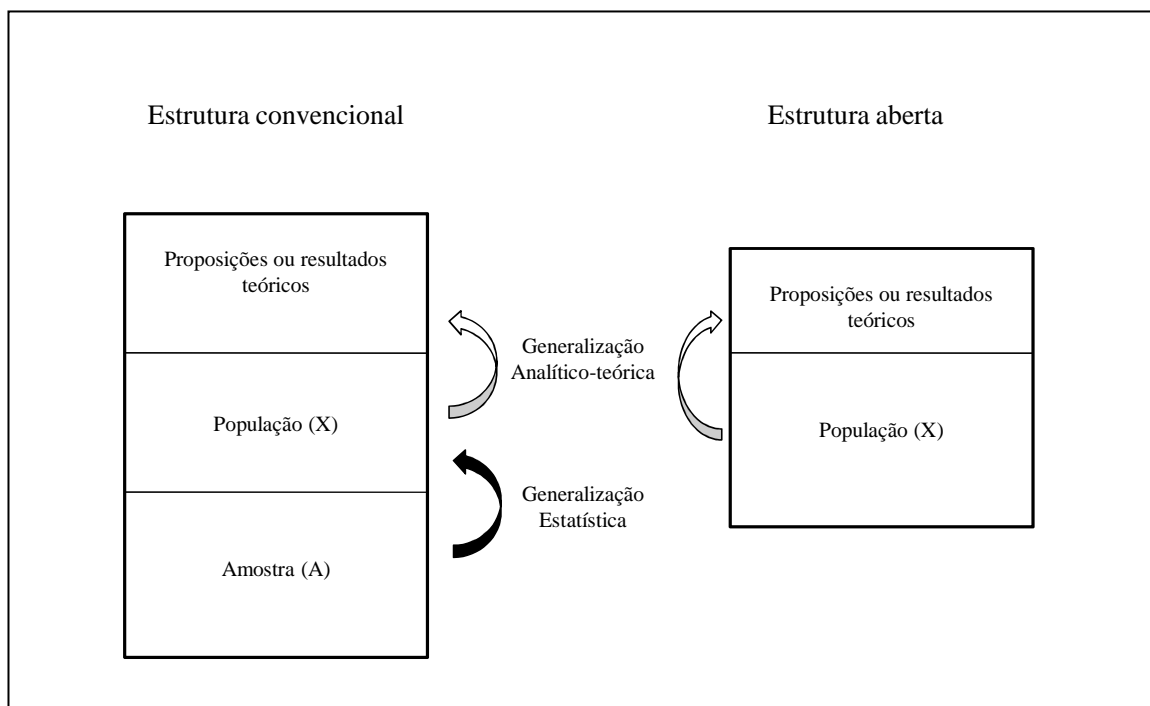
Estrutura convencional

Estrutura aberta

Proposições ou resultados teóricos

População (X)

Amostra (A)

Generalização Analítico-teórica

Generalização Estatística

Proposições ou resultados teóricos

População (X)